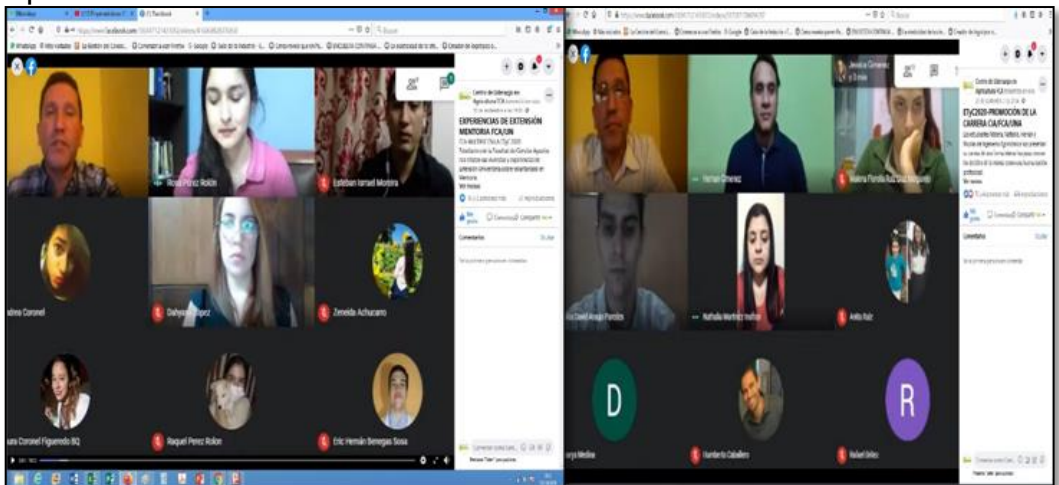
Centro de Liderazgo en Agronegocios FCA

EXPERIENCIAS DE EXTENSIÓN MENTORIA FCA/UNA

Comentarios

Rosa Pérez Rolón

Esteban Israel Montiel

Andrea Coronel

Dahyana López

Zeneida Achucarro

Laura Coronel Figueredo BQ

Raquel Perez Rolon

Eric Hernán Benegas Sosa

Hernán Giménez

Noelia Florelia Ruiz Díaz Vazquez

Nathalia Martínez Invernizzi

Anita Ruiz

Humberto Caballero

Rafael Grillo

D

R

Centro de Liderazgo en Agronegocios FCA

ETyC2020-PROMOCIÓN DE LA CARRERA CIA/FCA/UNA

Comentarios